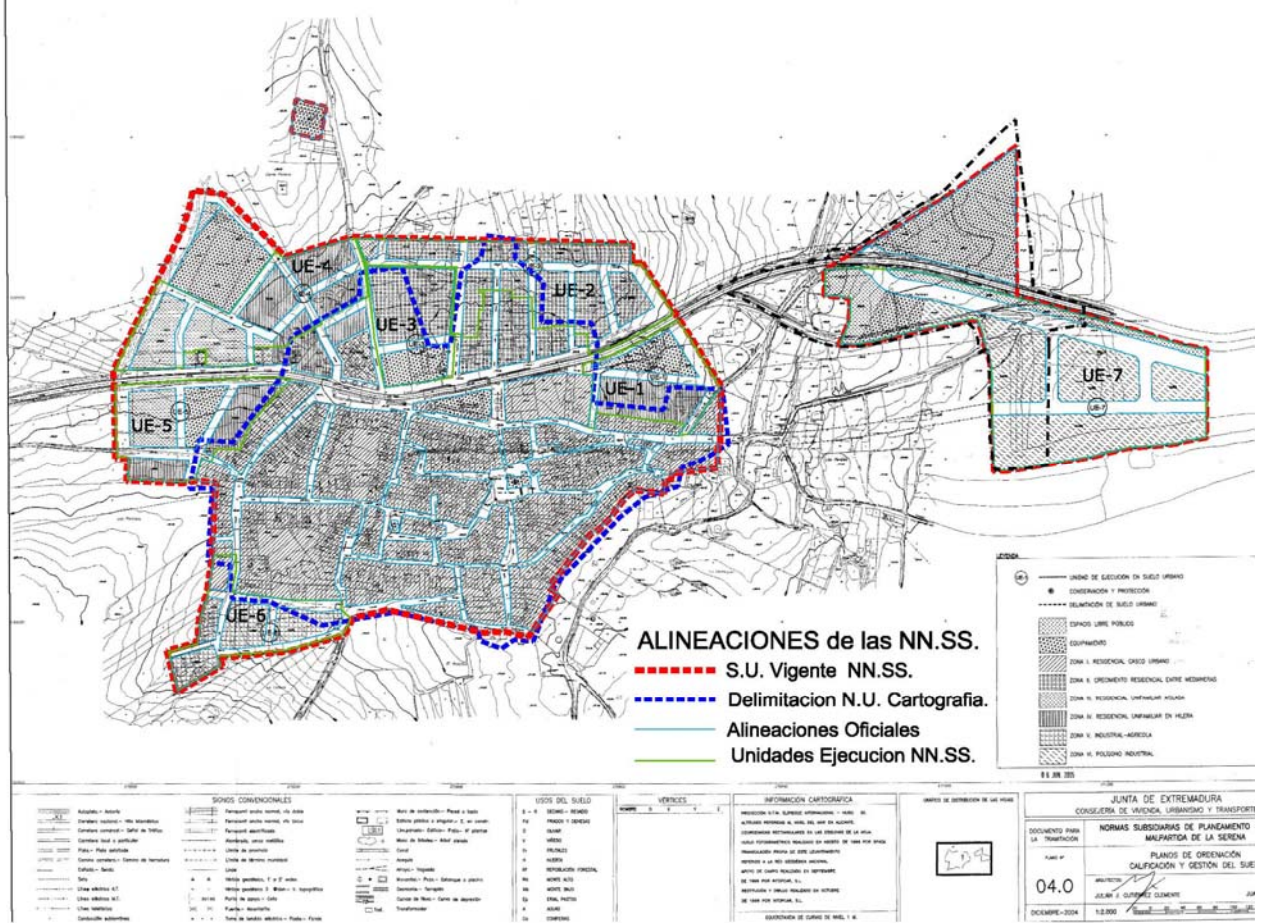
UE-4

UE-3

UE-2

UE-1

UE-5

UE-6

UE-7

ALINEACIONES de las NN.SS.

S.U. Vigente NN.SS.

Delimitacion N.U. Cartografia.

Alineaciones Oficiales

Unidades Ejecucion NN.SS.

LEYENDA

UNIDAD DE EJECUCION EN SUELO URBANO

CONSERVACION Y PROTECCION

DELIMITACION DE SUELO URBANO

ESPACIO LIBRE PUBLICO

EQUIPAMIENTO

ZONA I. RESIDENCIAL CASCO URBANO

ZONA II. CRECIMIENTO RESIDENCIAL ENTRE MEDIANERAS

ZONA III. RESIDENCIAL UNIFAMILIAR AISLADA

ZONA IV. RESIDENCIAL UNIFAMILIAR EN HILERA

ZONA V. INDUSTRIAL-AGRICOLA

ZONA VI. POLIGONO INDUSTRIAL

SIGNOS CONVENCIONALES

USOS DEL SUELO

VERTICES

INFORMACION CARTOGRAFICA

JUNTA DE EXTREMADURA

CONSEJERIA DE VIVIENDA, URBANISMO Y TRANSPORTE

DOCUMENTO PARA LA TRAMITACION

NORMAS SUBSIDIARIAS DE PLANEAMIENTO MALPARTIDA DE LA SERENA

PLANO Nº

04.0

PLANOS DE ORDENACION CALIFICACION Y GESTION DEL SUE

ARQUITECTO

JULIAN J. GUTIERREZ CLEMENTE

DICIEMBRE-2004

1:2.000